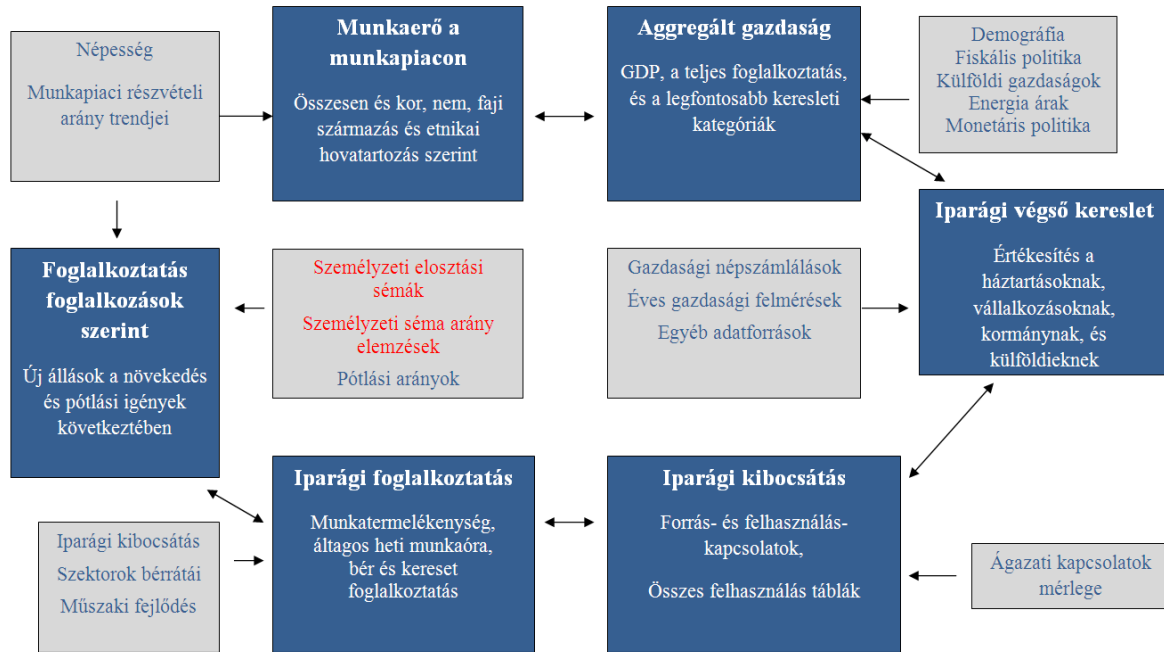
Népesség

Munkapiaci részvételi arány trendjei

Munkaerő a munkapiacon

Összesen és kor, nem, faji származás és etnikai hovatartozás szerint

Aggregált gazdaság

GDP, a teljes foglalkoztatás, és a legfontosabb keresleti kategóriák

Demográfia
Fiskális politika
Külföldi gazdaságok
Energia árak
Monetáris politika

Iparági végső kereslet

Értékesítés a háztartásoknak, vállalkozásoknak, kormánynak, és külföldieknek

Foglalkoztatás foglalkozások szerint

Új állások a növekedés és pótlási igények következtében

Személyzeti elosztási sémák

Személyzeti séma arány elemzések

Pótlási arányok

Gazdasági népszámlálások

Éves gazdasági felmérések

Egyéb adatforrások

Iparági foglalkoztatás

Munkatermelékenység, áltagos heti munkaóra, bér és kereset foglalkoztatás

Iparági kibocsátás

Forrás- és felhasználás-kapcsolatok,

Összes felhasználás táblák

Iparági kibocsátás

Szektorok bérrátái

Műszaki fejlődés

Ágazati kapcsolatok mérlege